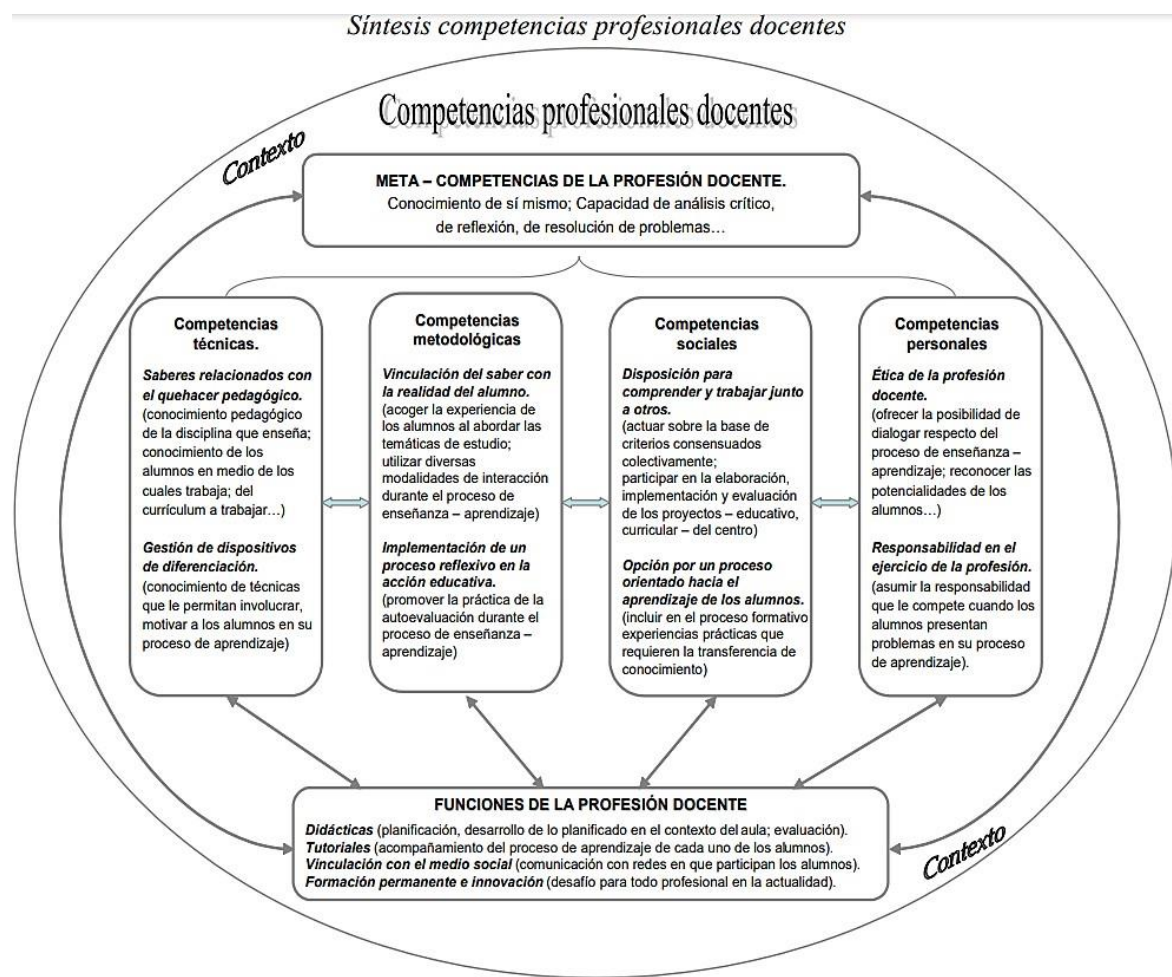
Síntesis competencias profesionales docentes

Competencias profesionales docentes

Contexto

META – COMPETENCIAS DE LA PROFESIÓN DOCENTE.
Conocimiento de sí mismo; Capacidad de análisis crítico, de reflexión, de resolución de problemas…

Competencias técnicas.

Saberes relacionados con el quehacer pedagógico.
(conocimiento pedagógico de la disciplina que enseña; conocimiento de los alumnos en medio de los cuales trabaja; del currículum a trabajar…)

Gestión de dispositivos de diferenciación.
(conocimiento de técnicas que le permitan involucrar, motivar a los alumnos en su proceso de aprendizaje)

Competencias metodológicas

Vinculación del saber con la realidad del alumno.
(acoger la experiencia de los alumnos al abordar las temáticas de estudio; utilizar diversas modalidades de interacción durante el proceso de enseñanza – aprendizaje)

Implementación de un proceso reflexivo en la acción educativa.
(promover la práctica de la autoevaluación durante el proceso de enseñanza – aprendizaje)

Competencias sociales

Disposición para comprender y trabajar junto a otros.
(actuar sobre la base de criterios consensuados colectivamente; participar en la elaboración, implementación y evaluación de los proyectos – educativo, curricular – del centro)

Opción por un proceso orientado hacia el aprendizaje de los alumnos.
(incluir en el proceso formativo experiencias prácticas que requieren la transferencia de conocimiento)

Competencias personales

Ética de la profesión docente.
(ofrecer la posibilidad de dialogar respecto del proceso de enseñanza – aprendizaje; reconocer las potencialidades de los alumnos…)

Responsabilidad en el ejercicio de la profesión.
(asumir la responsabilidad que le compete cuando los alumnos presentan problemas en su proceso de aprendizaje).

FUNCIONES DE LA PROFESIÓN DOCENTE
Didácticas (planificación, desarrollo de lo planificado en el contexto del aula; evaluación).
Tutoriales (acompañamiento del proceso de aprendizaje de cada uno de los alumnos).
Vinculación con el medio social (comunicación con redes en que participan los alumnos).
Formación permanente e innovación (desafío para todo profesional en la actualidad).

Contexto